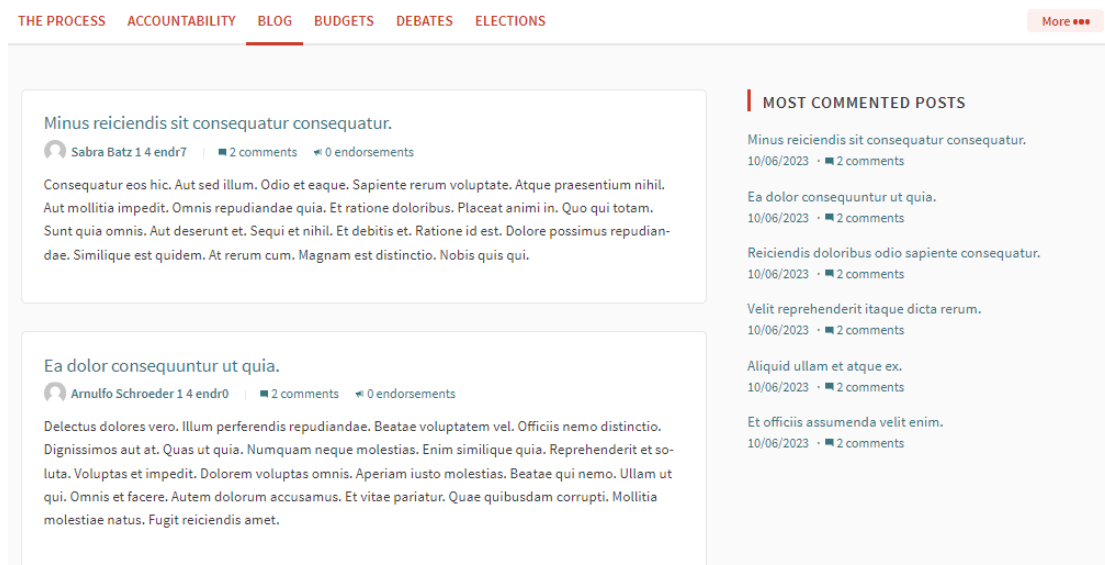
THE PROCESS ACCOUNTABILITY BLOG BUDGETS DEBATES ELECTIONS

More •••

Minus reiciendis sit consequatur consequatur.

Sabra Batz 1 4 endr7 | 2 comments 0 endorsements

Consequatur eos hic. Aut sed illum. Odio et eaque. Sapiente rerum voluptate. Atque praesentium nihil. Aut mollitia impedit. Omnis repudiandae quia. Et ratione doloribus. Placeat animi in. Quo qui totam. Sunt quia omnis. Aut deserunt et. Sequi et nihil. Et debitis et. Ratione id est. Dolore possimus repudiandae. Similique est quidem. At rerum cum. Magnam est distinctio. Nobis quis qui.

Ea dolor consequuntur ut quia.

Arnulfo Schroeder 1 4 endr0 | 2 comments 0 endorsements

Delectus dolores vero. Illum perferendis repudiandae. Beatae voluptatem vel. Officiis nemo distinctio. Dignissimos aut at. Quas ut quia. Numquam neque molestias. Enim similique quia. Reprehenderit et soluta. Voluptas et impedit. Dolorem voluptas omnis. Aperiam iusto molestias. Beatae qui nemo. Ullam ut qui. Omnis et facere. Autem dolorum accusamus. Et vitae pariatur. Quae quibusdam corrupti. Mollitia molestiae natus. Fugit reiciendis amet.

MOST COMMENTED POSTS

Minus reiciendis sit consequatur consequatur.
10/06/2023 · 2 comments

Ea dolor consequuntur ut quia.
10/06/2023 · 2 comments

Reiciendis doloribus odio sapiente consequatur.
10/06/2023 · 2 comments

Velit reprehenderit itaque dicta rerum.
10/06/2023 · 2 comments

Aliquid ullam et atque ex.
10/06/2023 · 2 comments

Et officiis assumenda velit enim.
10/06/2023 · 2 comments